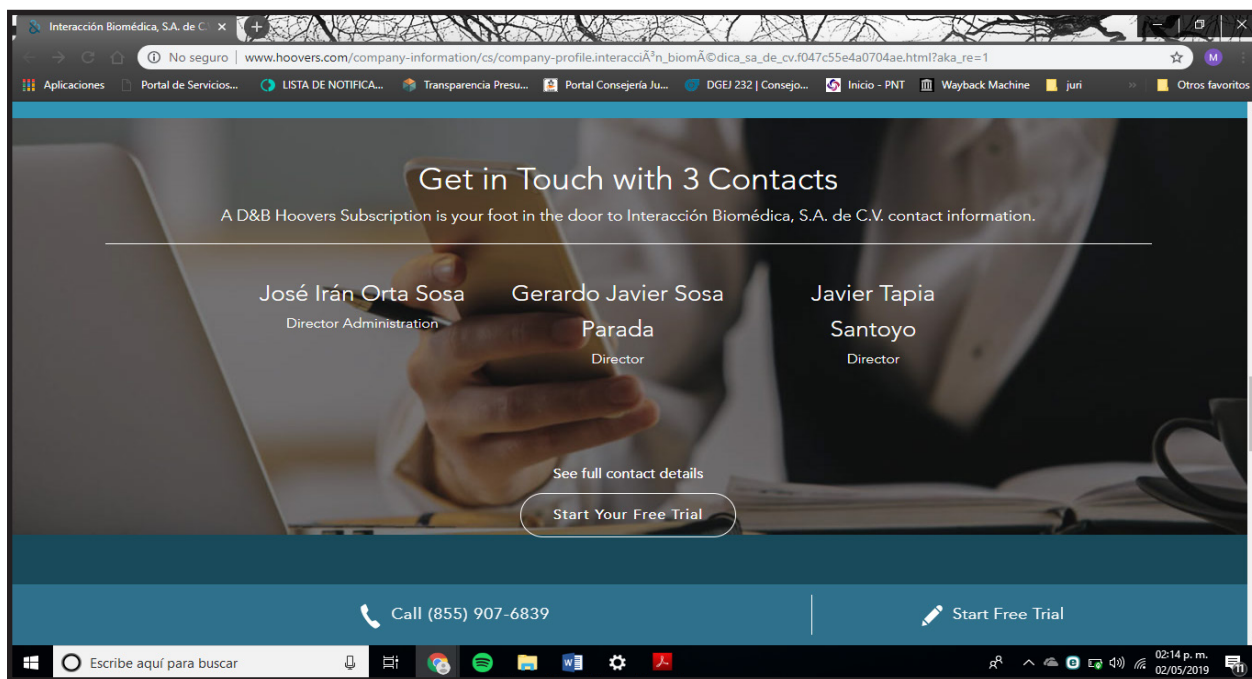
Interacción Biomédica, S.A. de C ×

No seguro | www.hoovers.com/company-information/cs/company-profile.interacciÃ³n_biomÃ©dica_sa_de_cv.f047c55e4a0704ae.html?aka_re=1

Aplicaciones | Portal de Servicios... | LISTA DE NOTIFICA... | Transparencia Presu... | Portal Consejería Ju... | DGEJ 232 | Consejo... | Inicio - PNT | Wayback Machine | juri | Otros favoritos

Get in Touch with 3 Contacts

A D&B Hoovers Subscription is your foot in the door to Interacción Biomédica, S.A. de C.V. contact information.

José Irán Orta Sosa
Director Administration

Gerardo Javier Sosa Parada
Director

Javier Tapia Santoyo
Director

See full contact details

Start Your Free Trial

Call (855) 907-6839

Start Free Trial

Escribe aquí para buscar

02:14 p. m.
02/05/2019